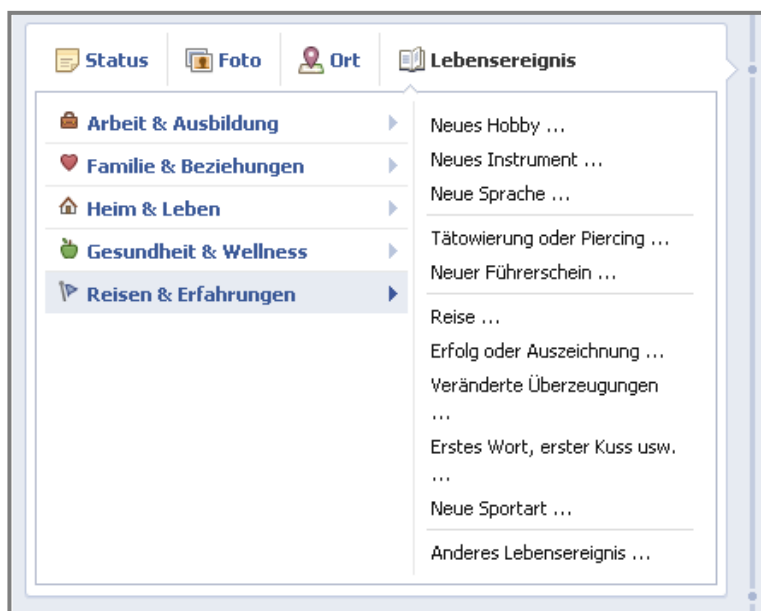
Status | Foto | Ort | Lebensereignis

Arbeit & Ausbildung
Familie & Beziehungen
Heim & Leben
Gesundheit & Wellness
Reisen & Erfahrungen

Neues Hobby …
Neues Instrument …
Neue Sprache …
Tätowierung oder Piercing …
Neuer Führerschein …
Reise …
Erfolg oder Auszeichnung …
Veränderte Überzeugungen …
Erstes Wort, erster Kuss usw. …
Neue Sportart …
Anderes Lebensereignis …